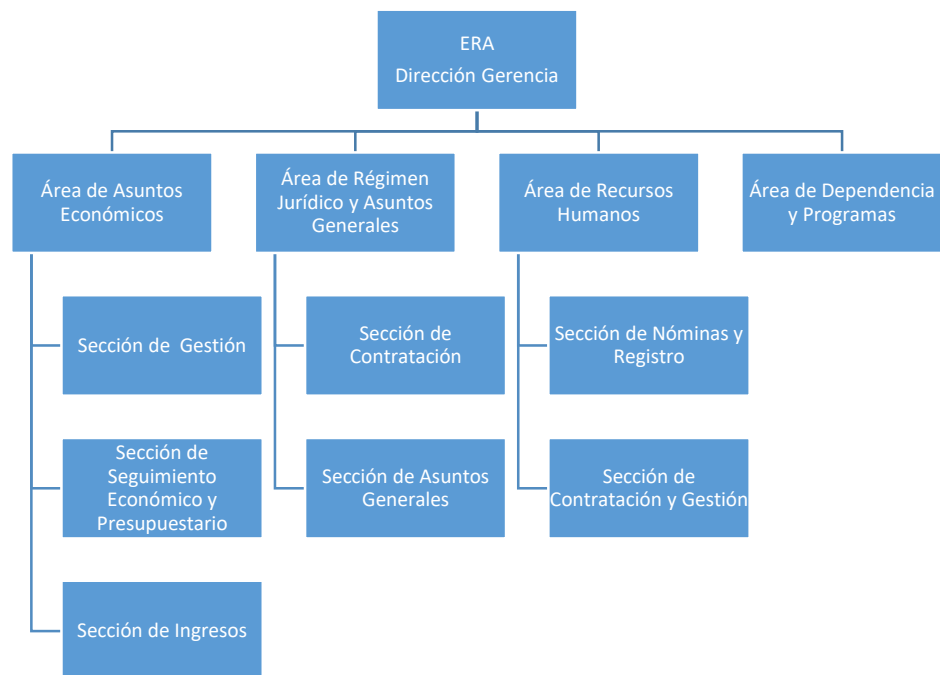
ERA
Dirección Gerencia

Área de Asuntos Económicos

Área de Régimen Jurídico y Asuntos Generales

Área de Recursos Humanos

Área de Dependencia y Programas

Sección de Gestión

Sección de Seguimiento Económico y Presupuestario

Sección de Ingresos

Sección de Contratación

Sección de Asuntos Generales

Sección de Nóminas y Registro

Sección de Contratación y Gestión